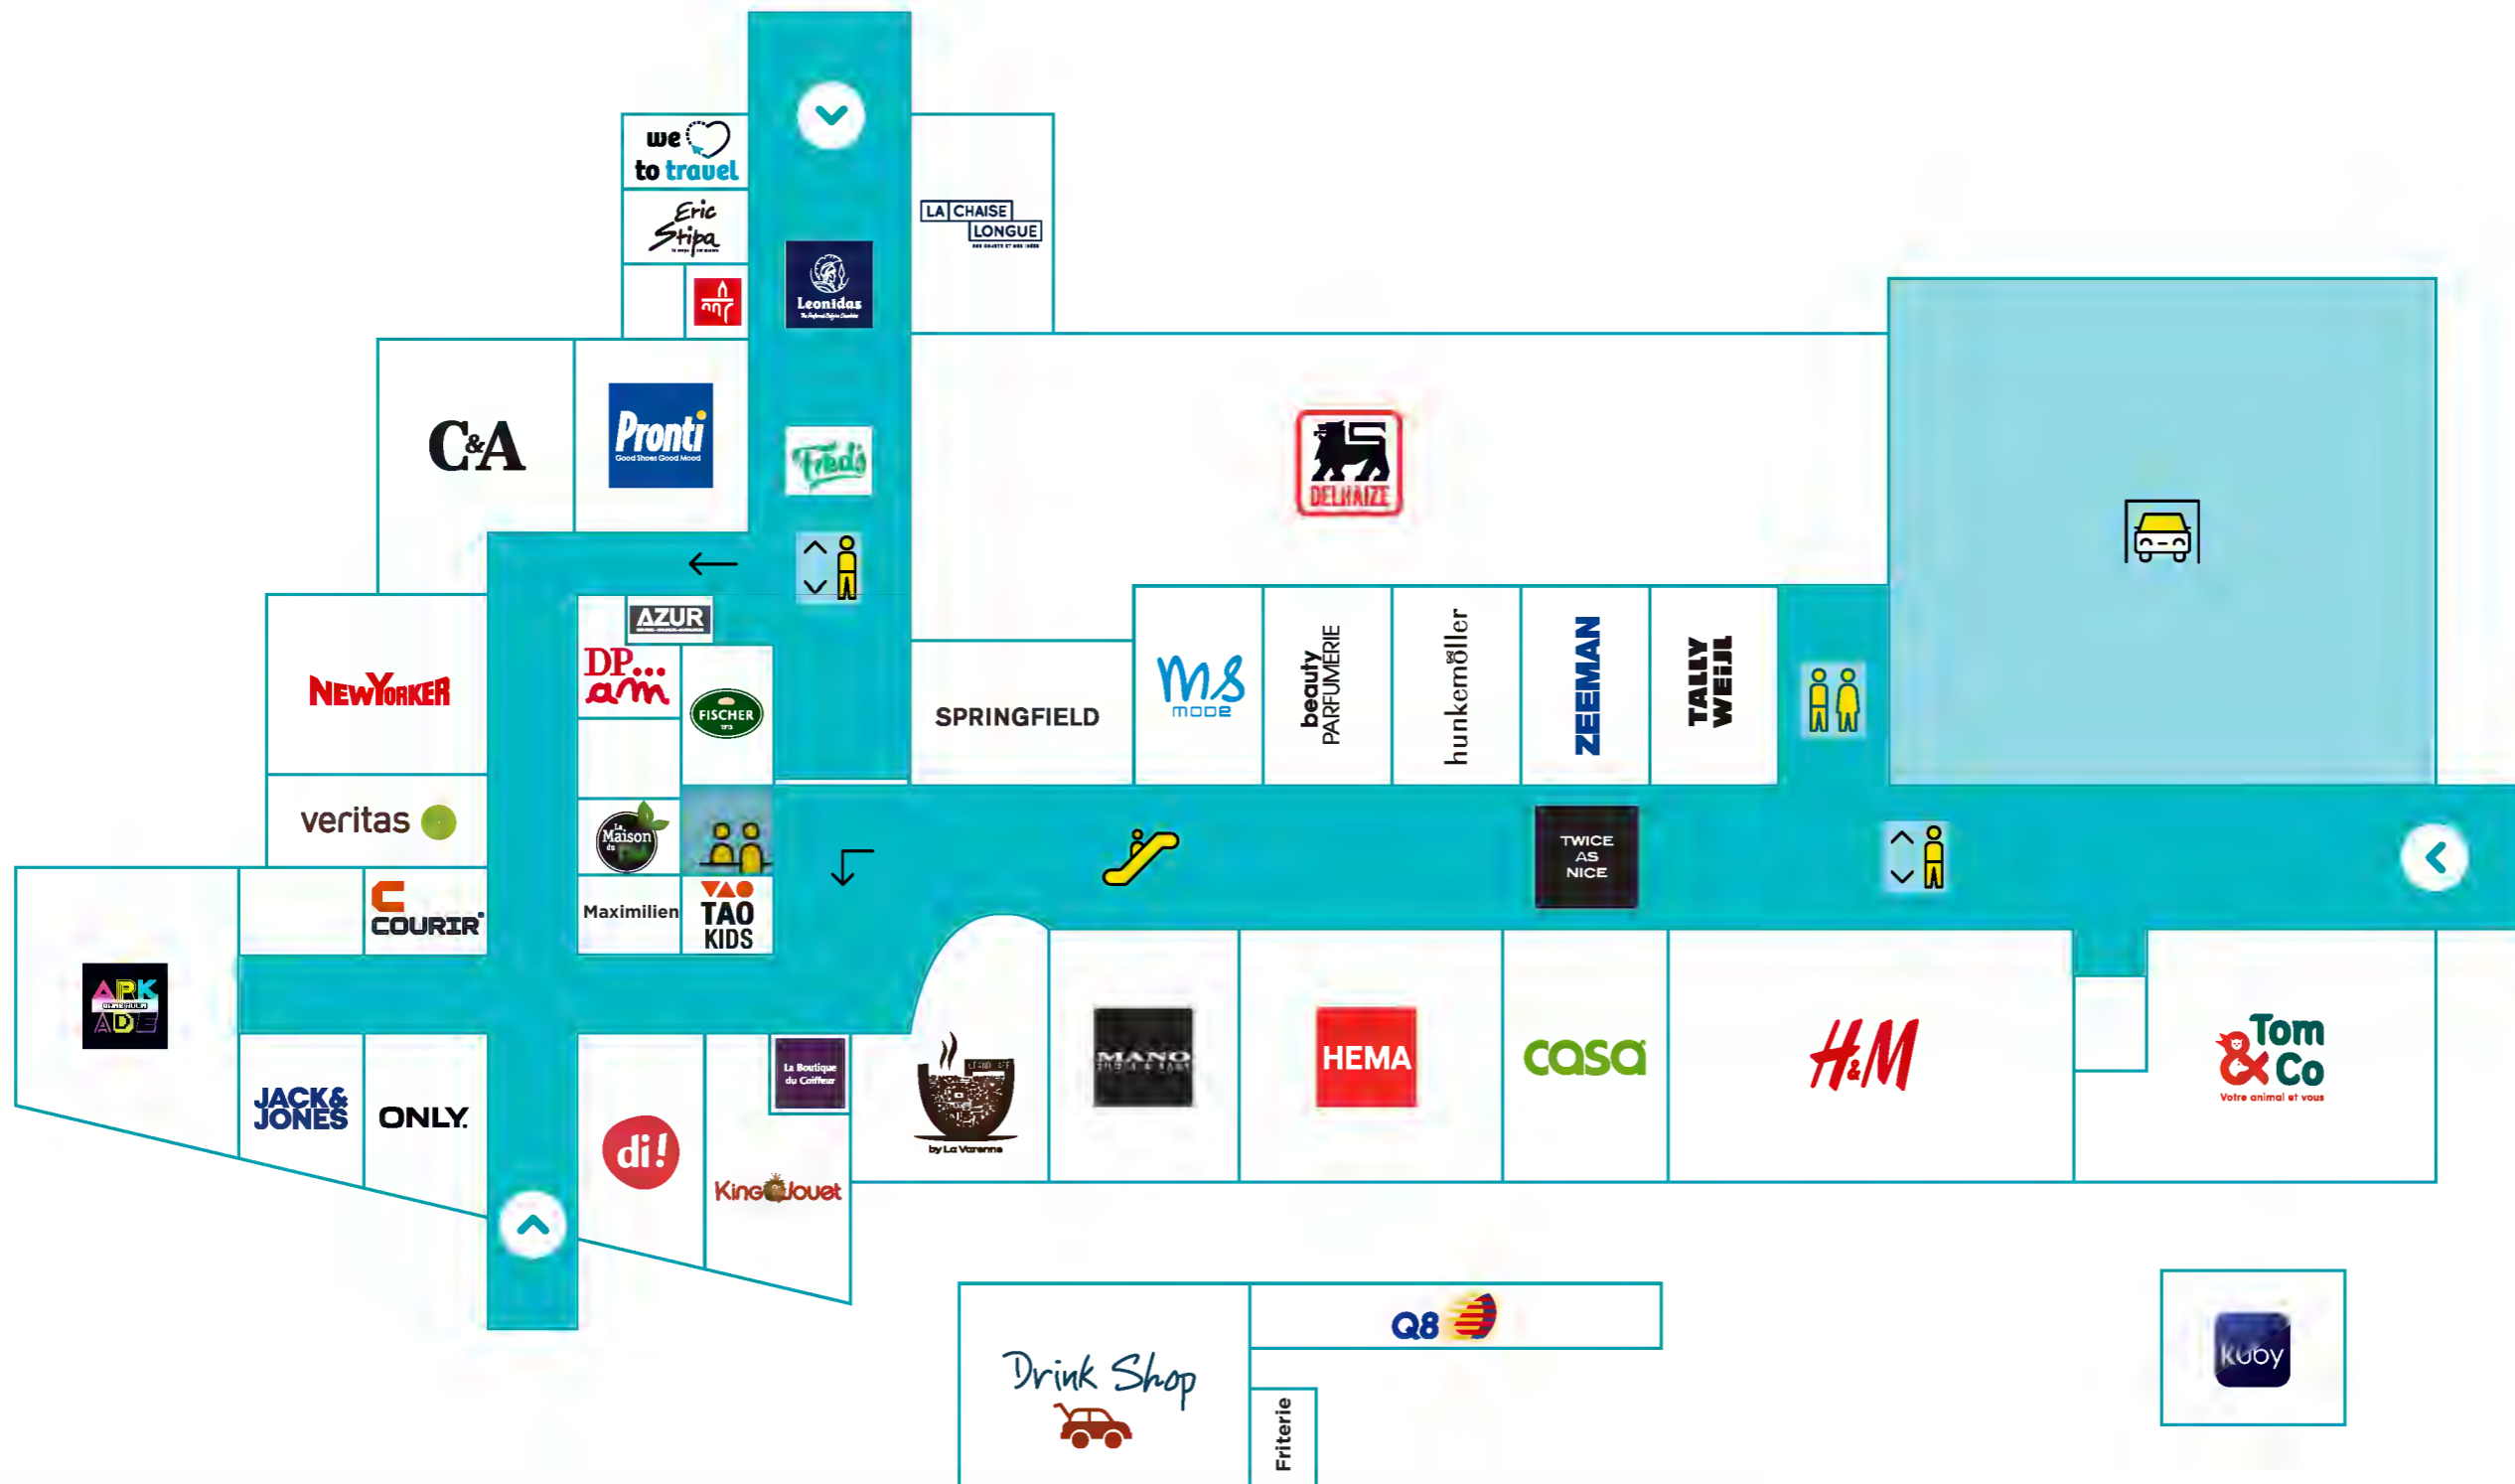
we to travel
Eric Stipa
LA CHAISE LONGUE
Leonidas
C&A
Pronti
Good Shoes Good Mood
Fred's
DELHAIZE
AZUR
DP...am
FISCHER
NEW YORKER
SPRINGFIELD
MS mode
beauty PARFUMERIE
hunkemöller
ZEEMAN
TALLY WEiJL
veritas
La Maison du
TWICE AS NICE
COURIR
Maximilien
TAO KIDS
ARK ADE
MANO
HEMA
casa
H&M
Tom & Co
Votre animal et vous
La Boutique du Coiffeur
by La Varenne
JACK & JONES
ONLY
di!
King Jouet
Q8
Drink Shop
Friterie
kuby